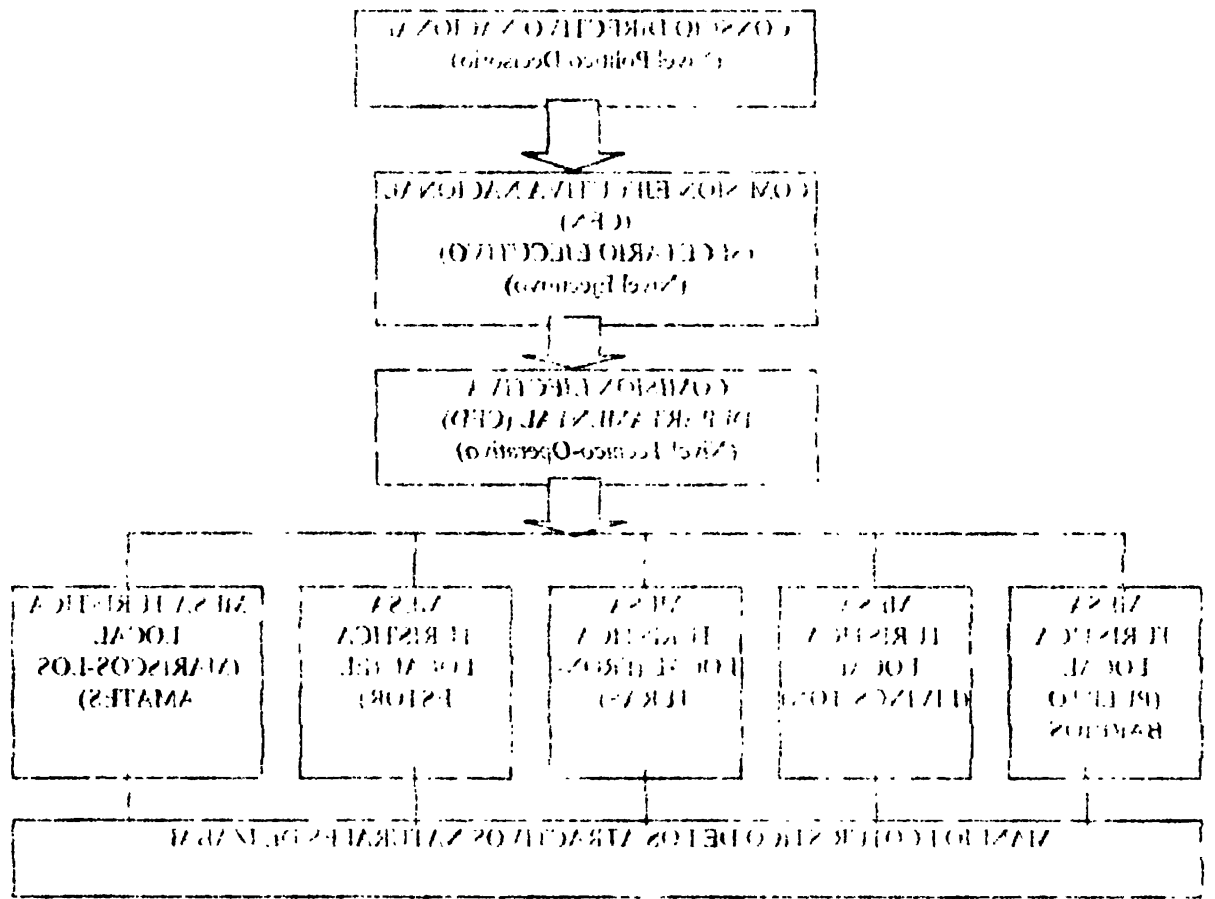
CONSEJO DIRECTIVO NACIONAL
(Nivel Político Decisorio)

COMISION EJECUTIVA NACIONAL
(CEN)
(SECRETARIO EJECUTIVO)
(Nivel Ejecutivo)

COMISION EJECUTIVA
DEPARTAMENTAL (CED)
(Nivel Técnico-Operativo)

MESA TURISTICA LOCAL (MARISCOS-LOS AMATES)

MESA TURISTICA LOCAL (EL ESTOR)

MESA TURISTICA LOCAL (ROSARIO)

MESA TURISTICA LOCAL (LIVINGSTON)

MESA TURISTICA LOCAL (PUERTO BARRIOS)

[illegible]